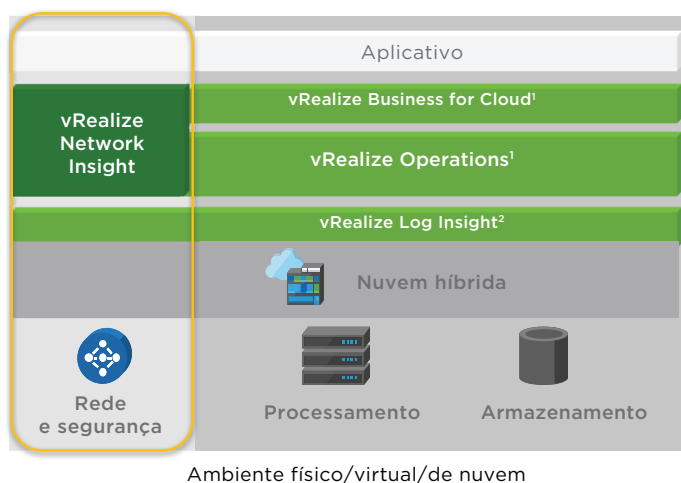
Aplicativo

vRealize Network Insight

vRealize Business for Cloud$^1$

vRealize Operations$^1$

vRealize Log Insight$^2$

Nuvem híbrida

Rede e segurança

Processamento

Armazenamento

Ambiente físico/virtual/de nuvem